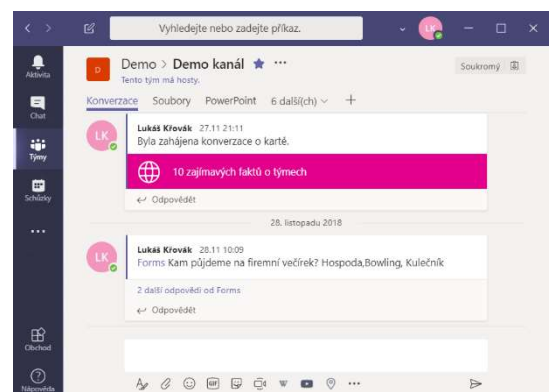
Vyhledejte nebo zadejte příkaz.

LK

Aktivita

Chat

Týmy

Schůzky

...

Obchod

Nápověda

D

Demo > Demo kanál ★ ···

Tento tým má hosty.

Soukromý

Konverzace Soubory PowerPoint 6 další(ch) ∨ +

LK

Lukáš Křovák 27.11 21:11

Byla zahájena konverzace o kartě.

10 zajímavých faktů o týmech

↩ Odpovědět

28. listopadu 2018

LK

Lukáš Křovák 28.11 10:09

Forms Kam půjdeme na firemní večírek? Hospoda,Bowling, Kulečník

2 další odpovědi od Forms

↩ Odpovědět

GIF

···